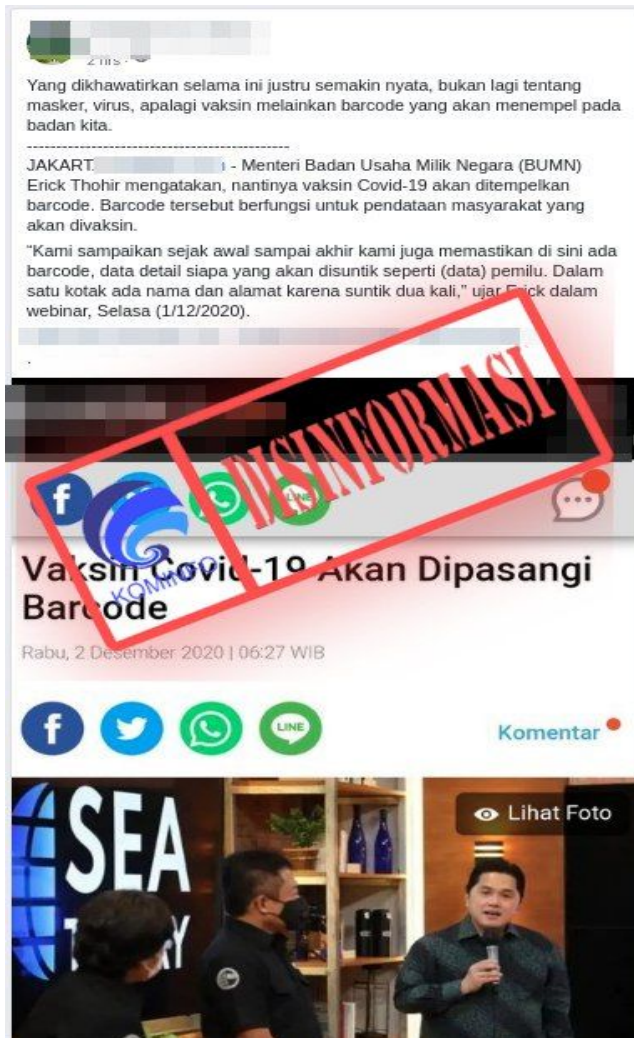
2 hrs ·

Yang dikhawatirkan selama ini justru semakin nyata, bukan lagi tentang masker, virus, apalagi vaksin melainkan barcode yang akan menempel pada badan kita.

-----------------------------------------------

JAKART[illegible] - Menteri Badan Usaha Milik Negara (BUMN) Erick Thohir mengatakan, nantinya vaksin Covid-19 akan ditempelkan barcode. Barcode tersebut berfungsi untuk pendataan masyarakat yang akan divaksin.

"Kami sampaikan sejak awal sampai akhir kami juga memastikan di sini ada barcode, data detail siapa yang akan disuntik seperti (data) pemilu. Dalam satu kotak ada nama dan alamat karena suntik dua kali," ujar Erick dalam webinar, Selasa (1/12/2020).

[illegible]

DISINFORMASI

KOMINFO

LINE

Vaksin Covid-19 Akan Dipasangi Barcode

Rabu, 2 Desember 2020 | 06:27 WIB

LINE

Komentar

Lihat Foto

SEA